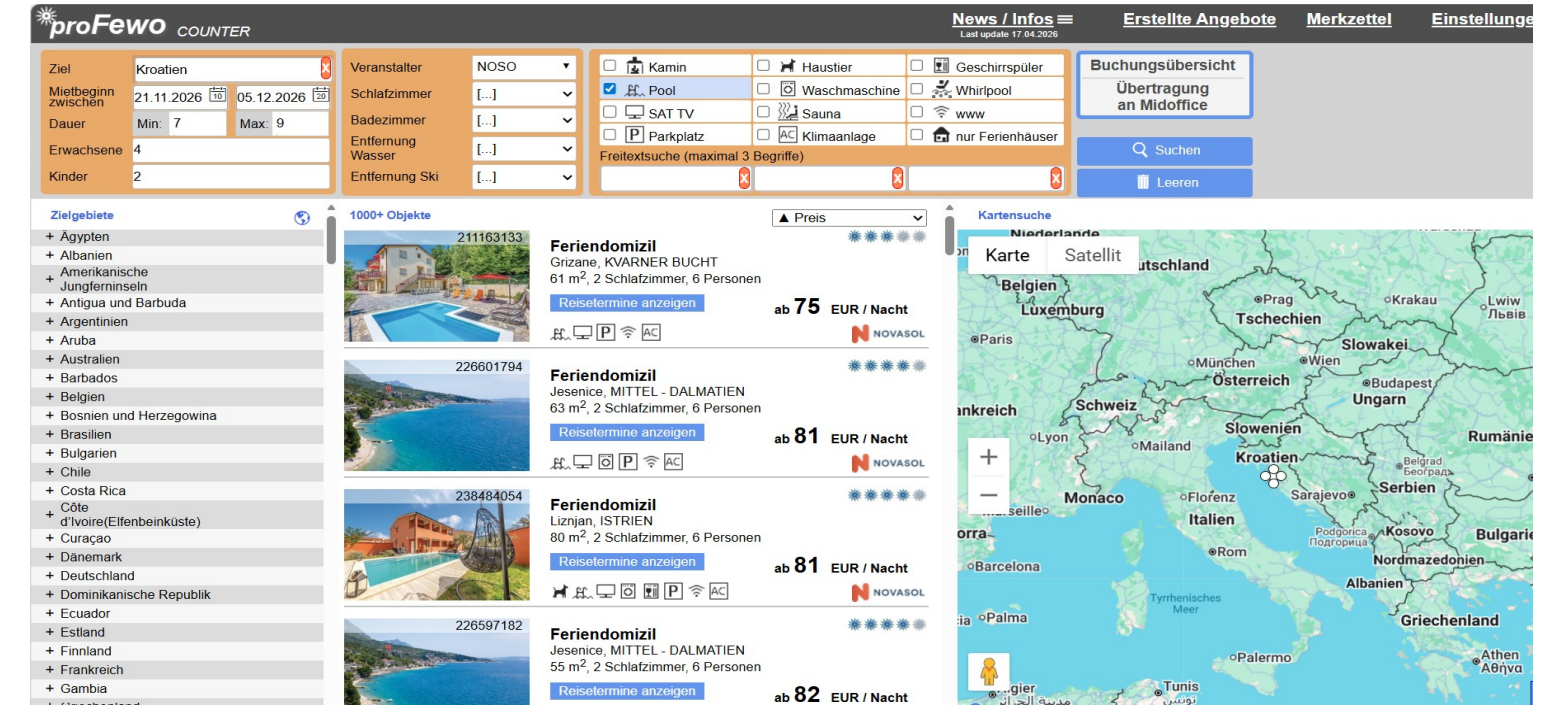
proFewo COUNTER

News / Infos
Last update 17.04.2026

Erstellte Angebote

Merkzettel

Einstellunge

Ziel Kroatien
Mietbeginn zwischen 21.11.2026 05.12.2026
Dauer Min: 7 Max: 9
Erwachsene 4
Kinder 2

Veranstalter NOSO
Schlafzimmer [...]
Badezimmer [...]
Entfernung Wasser [...]
Entfernung Ski [...]

Kamin
Haustier
Geschirrspüler
Pool
Waschmaschine
Whirlpool
SAT TV
Sauna
www
Parkplatz
Klimaanlage
nur Ferienhäuser
Freitextsuche (maximal 3 Begriffe)

Buchungsübersicht
Übertragung an Midoffice
Suchen
Leeren

Zielgebiete
+ Ägypten
+ Albanien
+ Amerikanische Jungferninseln
+ Antigua und Barbuda
+ Argentinien
+ Aruba
+ Australien
+ Barbados
+ Belgien
+ Bosnien und Herzegowina
+ Brasilien
+ Bulgarien
+ Chile
+ Costa Rica
+ Côte d'Ivoire(Elfenbeinküste)
+ Curaçao
+ Dänemark
+ Deutschland
+ Dominikanische Republik
+ Ecuador
+ Estland
+ Finnland
+ Frankreich
+ Gambia

1000+ Objekte
▲ Preis

211163133
Feriendomizil
Grizane, KVARNER BUCHT
61 m$^2$, 2 Schlafzimmer, 6 Personen
Reisetermine anzeigen
ab 75 EUR / Nacht
NOVASOL

226601794
Feriendomizil
Jesenice, MITTEL - DALMATIEN
63 m$^2$, 2 Schlafzimmer, 6 Personen
Reisetermine anzeigen
ab 81 EUR / Nacht
NOVASOL

238484054
Feriendomizil
Liznjan, ISTRIEN
80 m$^2$, 2 Schlafzimmer, 6 Personen
Reisetermine anzeigen
ab 81 EUR / Nacht
NOVASOL

226597182
Feriendomizil
Jesenice, MITTEL - DALMATIEN
55 m$^2$, 2 Schlafzimmer, 6 Personen
Reisetermine anzeigen
ab 82 EUR / Nacht

Kartensuche
Karte Satellit
Niederlande
utschland
Belgien
Luxemburg
Prag
Krakau
Lwiw Львів
Tschechien
Paris
Slowakei
München
Wien
Österreich
Budapest
Ungarn
ankreich
Schweiz
Slowenien
Lyon
Mailand
Kroatien
Rumänie
Belgrad Београд
Serbien
Monaco
Florenz
Sarajevo
arseille
Italien
Podgorica Подгорица
Kosovo
Bulgarie
orra
Rom
Nordmazedonien
Barcelona
Albanien
Tyrrhenisches Meer
ia Palma
Griechenland
Palermo
Athen Αθήνα
gier
Tunis